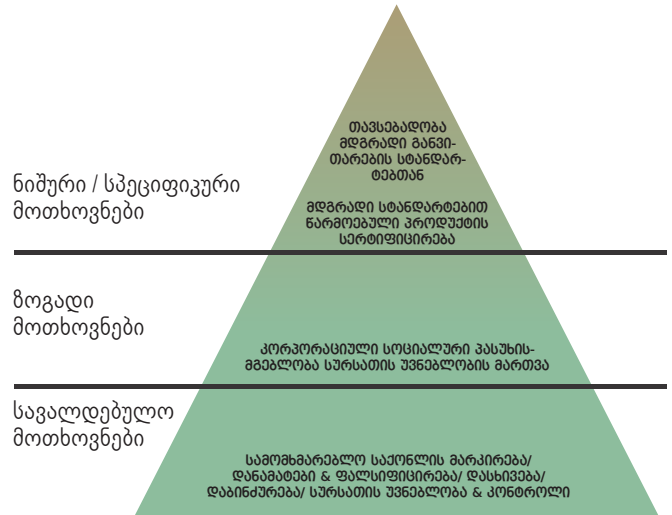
ნიშური / სპეციფიკური მოთხოვნები

თავსებადობა მდგრადი განვითარების სტანდარტებთან

მდგრადი სტანდარტებით წარმოებული პროდუქტის სერტიფიცირება

ზოგადი მოთხოვნები

კორპორაციული სოციალური პასუხისმგებლობა სურსათის უვნებლობის მართვა

სავალდებულო მოთხოვნები

სამომხმარებლო საქონლის მარკირება/ დანამატები & ფალსიფიცირება/ დასხივება/ დაბინძურება/ სურსათის უვნებლობა & კონტროლი